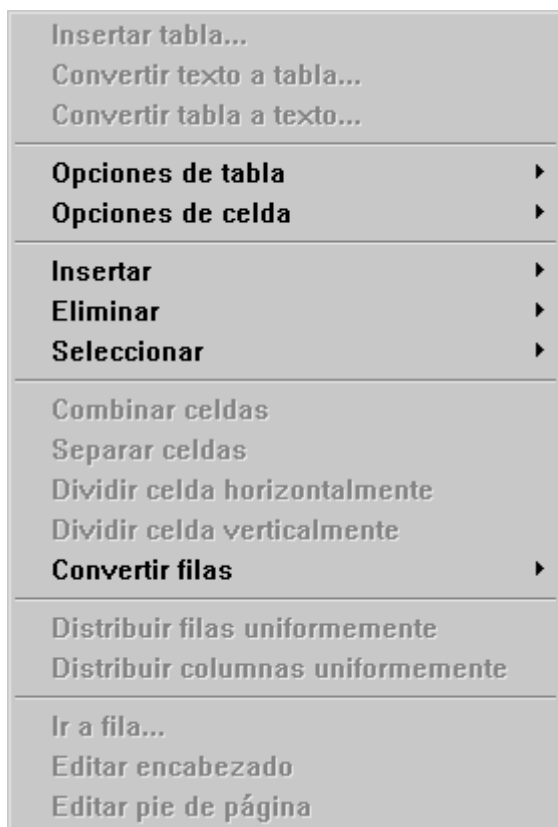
Insertar tabla...
Convertir texto a tabla...
Convertir tabla a texto...

Opciones de tabla
Opciones de celda

Insertar
Eliminar
Seleccionar

Combinar celdas
Separar celdas
Dividir celda horizontalmente
Dividir celda verticalmente
Convertir filas

Distribuir filas uniformemente
Distribuir columnas uniformemente

Ir a fila...
Editar encabezado
Editar pie de página